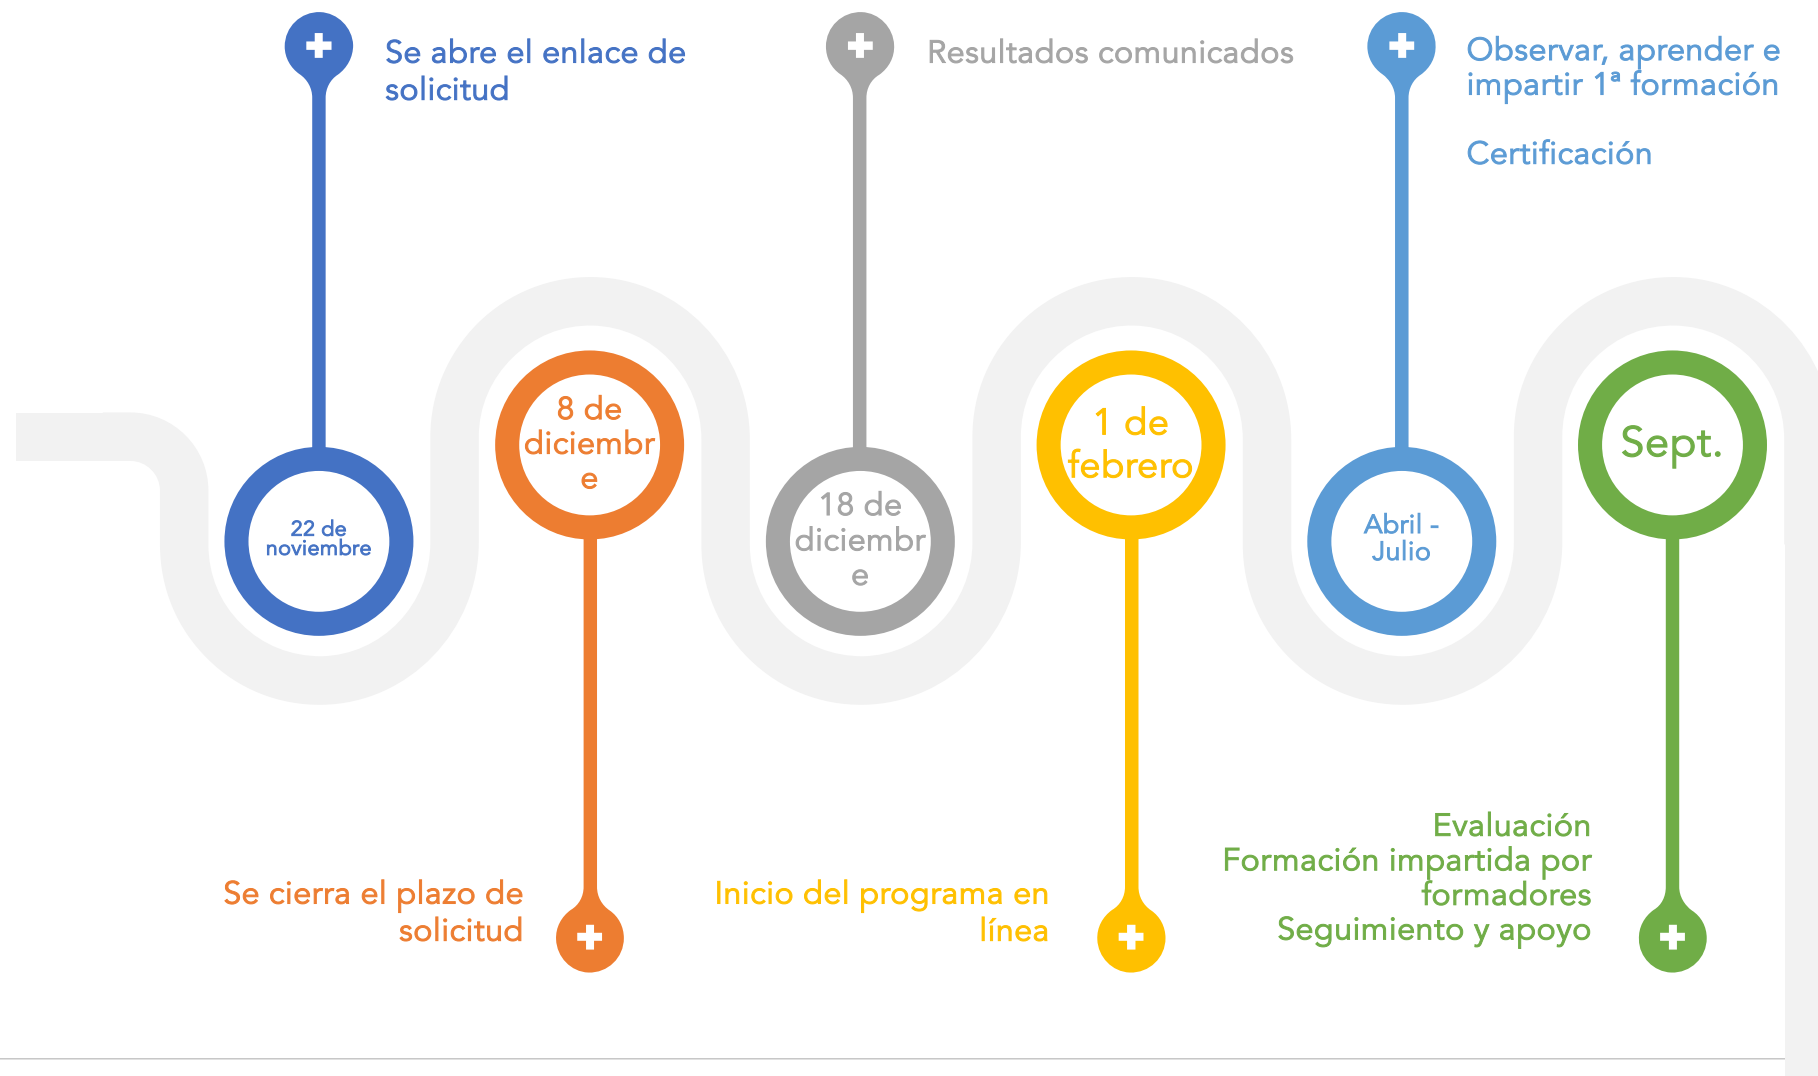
Se abre el enlace de solicitud

22 de noviembre

8 de diciembre

Se cierra el plazo de solicitud

Resultados comunicados

18 de diciembre

1 de febrero

Inicio del programa en línea

Observar, aprender e impartir 1ª formación

Certificación

Abril - Julio

Sept.

Evaluación
Formación impartida por formadores
Seguimiento y apoyo